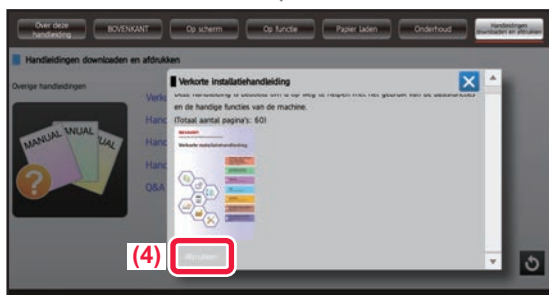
Over deze handleiding
BOVENKANT
Op scherm
Op functie
Papier laden
Onderhoud
Handleidingen downloaden en afdrukken

Handleidingen downloaden en afdrukken

Overige handleidingen

MANUAL
MANUAL
MANUAL

Verk
Hanc
Hanc
Hanc
Q&A

Verkorte installatiehandleiding

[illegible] en de handige functies van de machine.
(Totaal aantal pagina's: 60)

SHARP
Verkorte installatiehandleiding

(4)
Afdrukken